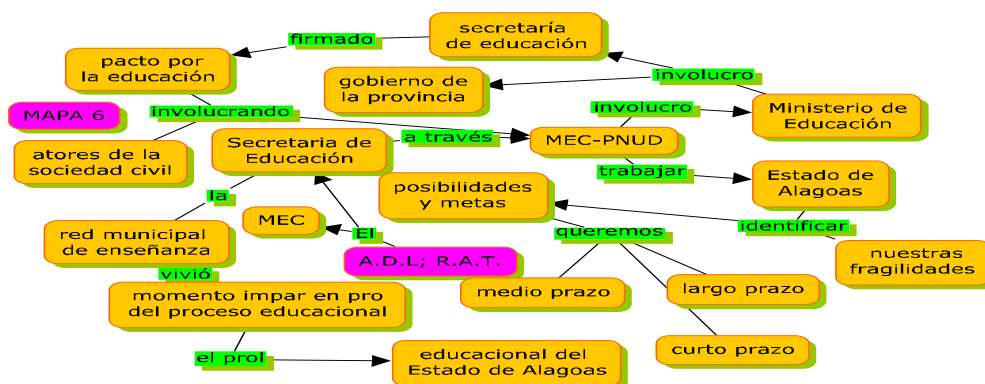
secretaría de educación

firmado

pacto por la educación

gobierno de la provincia

involucro

Ministerio de Educación

MAPA 6

involucrando

involucro

atores de la sociedad civil

Secretaria de Educación

a través

MEC-PNUD

trabajar

Estado de Alagoas

la

posibilidades y metas

MEC

identificar

red municipal de enseñanza

El

queremos

nuestras fragilidades

A.D.L; R.A.T.

vivió

momento impar en pro del proceso educacional

medio prazo

largo prazo

el prol

educacional del Estado de Alagoas

curto prazo